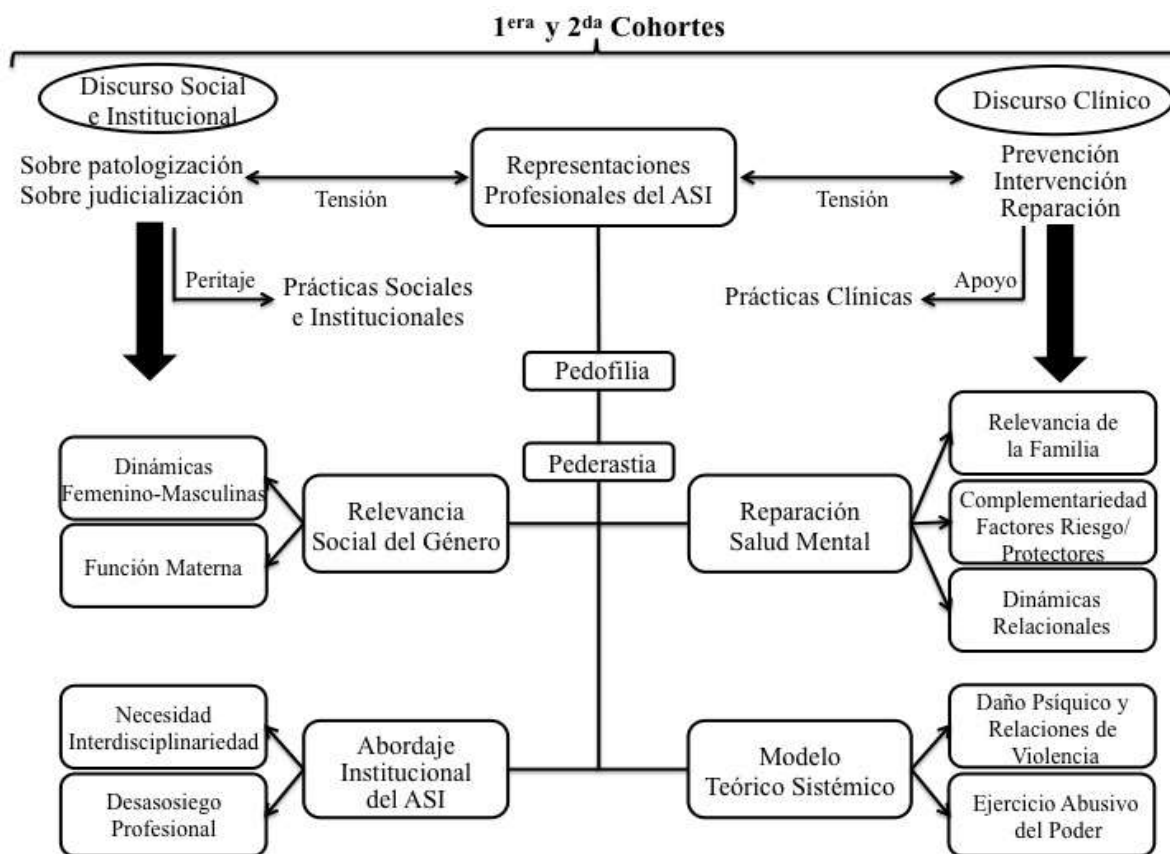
1$^{era}$ y 2$^{da}$ Cohortes

Discurso Social e Institucional

Sobre patologización
Sobre judicialización

Tensión

Representaciones Profesionales del ASI

Tensión

Discurso Clínico

Prevención
Intervención
Reparación

Peritaje

Prácticas Sociales e Institucionales

Apoyo

Prácticas Clínicas

Pedofilia

Pederastia

Dinámicas Femenino-Masculinas

Función Materna

Relevancia Social del Género

Reparación Salud Mental

Relevancia de la Familia

Complementariedad Factores Riesgo/ Protectores

Dinámicas Relacionales

Necesidad Interdisciplinariedad

Desasosiego Profesional

Abordaje Institucional del ASI

Modelo Teórico Sistémico

Daño Psíquico y Relaciones de Violencia

Ejercicio Abusivo del Poder